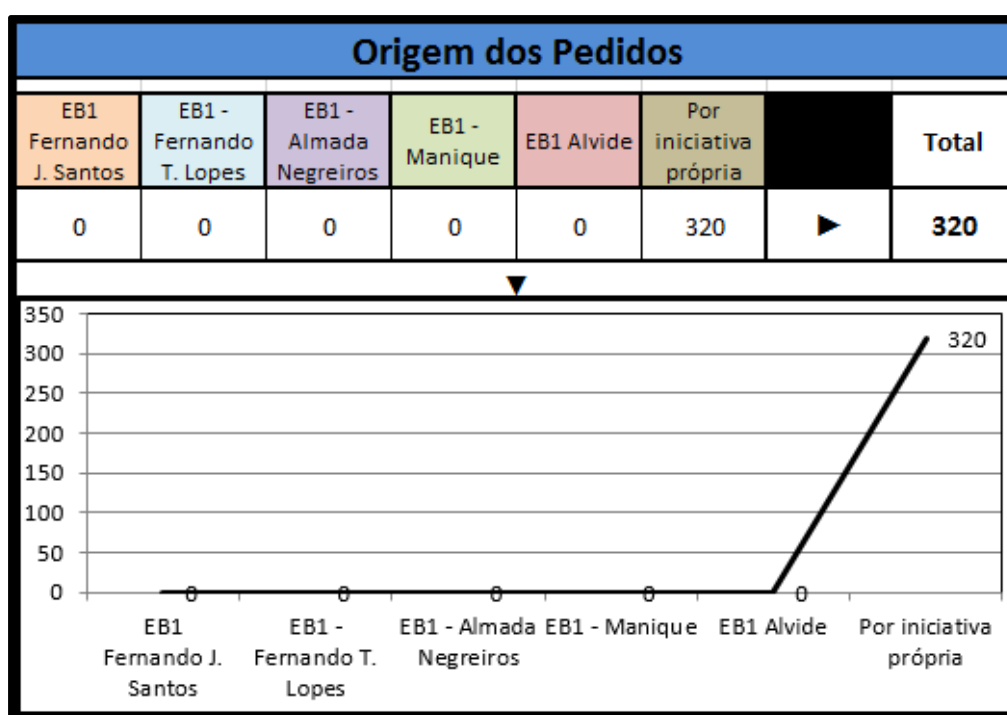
Origem dos Pedidos

| EB1 Fernando J. Santos | EB1 - Fernando T. Lopes | EB1 - Almada Negreiros | EB1 - Manique | EB1 Alvide | Por iniciativa própria | | Total |
|---|---|---|---|---|---|---|---|
| 0 | 0 | 0 | 0 | 0 | 320 | ► | 320 |

▼

350
300
250
200
150
100
50
0

0 0 0 0 0 320

EB1 Fernando J. Santos
EB1 - Fernando T. Lopes
EB1 - Almada Negreiros
EB1 - Manique
EB1 Alvide
Por iniciativa própria